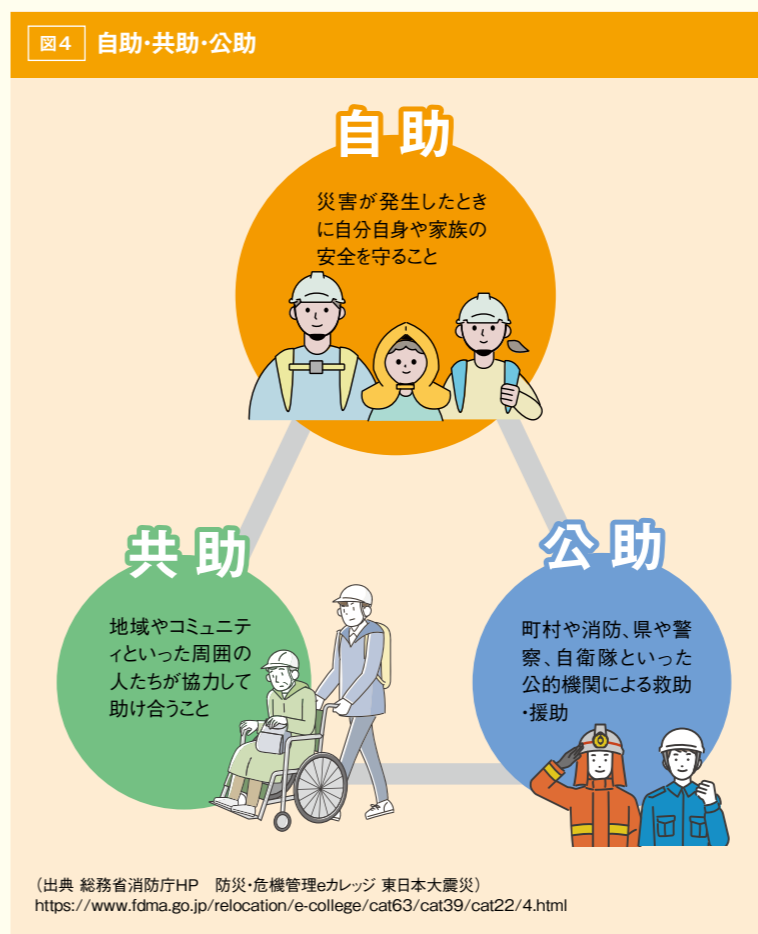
図4 自助・共助・公助

自助

災害が発生したときに自分自身や家族の安全を守ること

共助

地域やコミュニティといった周囲の人たちが協力して助け合うこと

公助

町村や消防、県や警察、自衛隊といった公的機関による救助・援助

（出典 総務省消防庁HP 防災・危機管理eカレッジ 東日本大震災）
https://www.fdma.go.jp/relocation/e-college/cat63/cat39/cat22/4.html